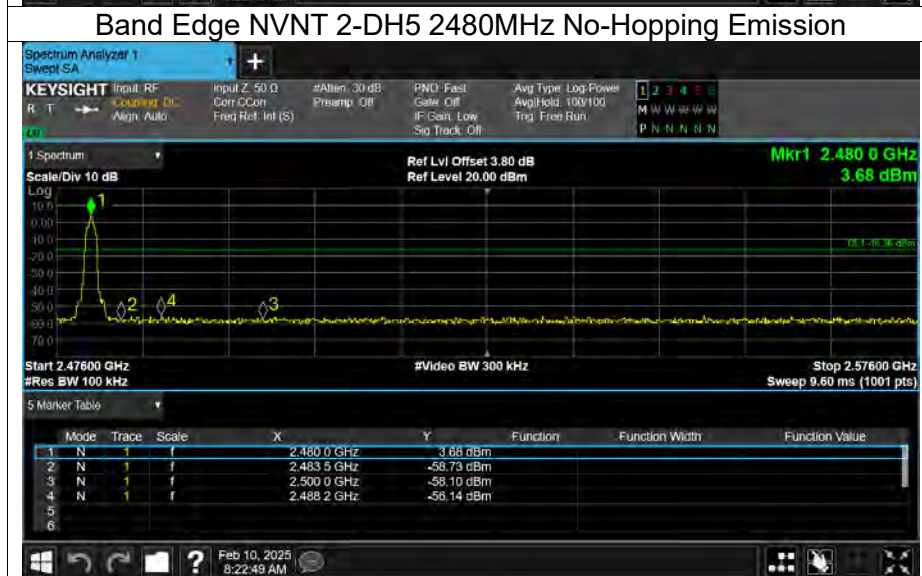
Band Edge NVNT 2-DH5 2480MHz No-Hopping Emission

Spectrum Analyzer 1
Swept SA

KEYSIGHT Input: RF
Coupling: DC
Align: Auto

Input Z: 50 Ω
Corr CCorr
Freq Ref: Int (S)

#Atten: 30 dB
Preamp: Off

PNO: Fast
Gate: Off
IF Gain: Low
Sig Track: Off

Avg Type: Log-Power
Avg|Hold: 100/100
Trig: Free Run

1 2 3 4 5 6
M W W W W W
P N N N N N

1 Spectrum
Scale/Div 10 dB
Log

Ref Lvl Offset 3.80 dB
Ref Level 20.00 dBm

Mkr1 2.480 0 GHz
3.68 dBm

10.0
0.00
-10.0
-20.0
-30.0
-40.0
-50.0
-60.0
-70.0

DL1 -16.36 dBm

1
2
3
4

Start 2.47600 GHz
#Res BW 100 kHz

#Video BW 300 kHz

Stop 2.57600 GHz
Sweep 9.60 ms (1001 pts)

5 Marker Table

| | Mode | Trace | Scale | X | Y | Function | Function Width | Function Value |
|---|---|---|---|---|---|---|---|---|
| 1 | N | 1 | f | 2.480 0 GHz | 3.68 dBm | | | |
| 2 | N | 1 | f | 2.483 5 GHz | -58.73 dBm | | | |
| 3 | N | 1 | f | 2.500 0 GHz | -58.10 dBm | | | |
| 4 | N | 1 | f | 2.488 2 GHz | -56.14 dBm | | | |
| 5 | | | | | | | | |
| 6 | | | | | | | | |

Feb 10, 2025
8:22:49 AM